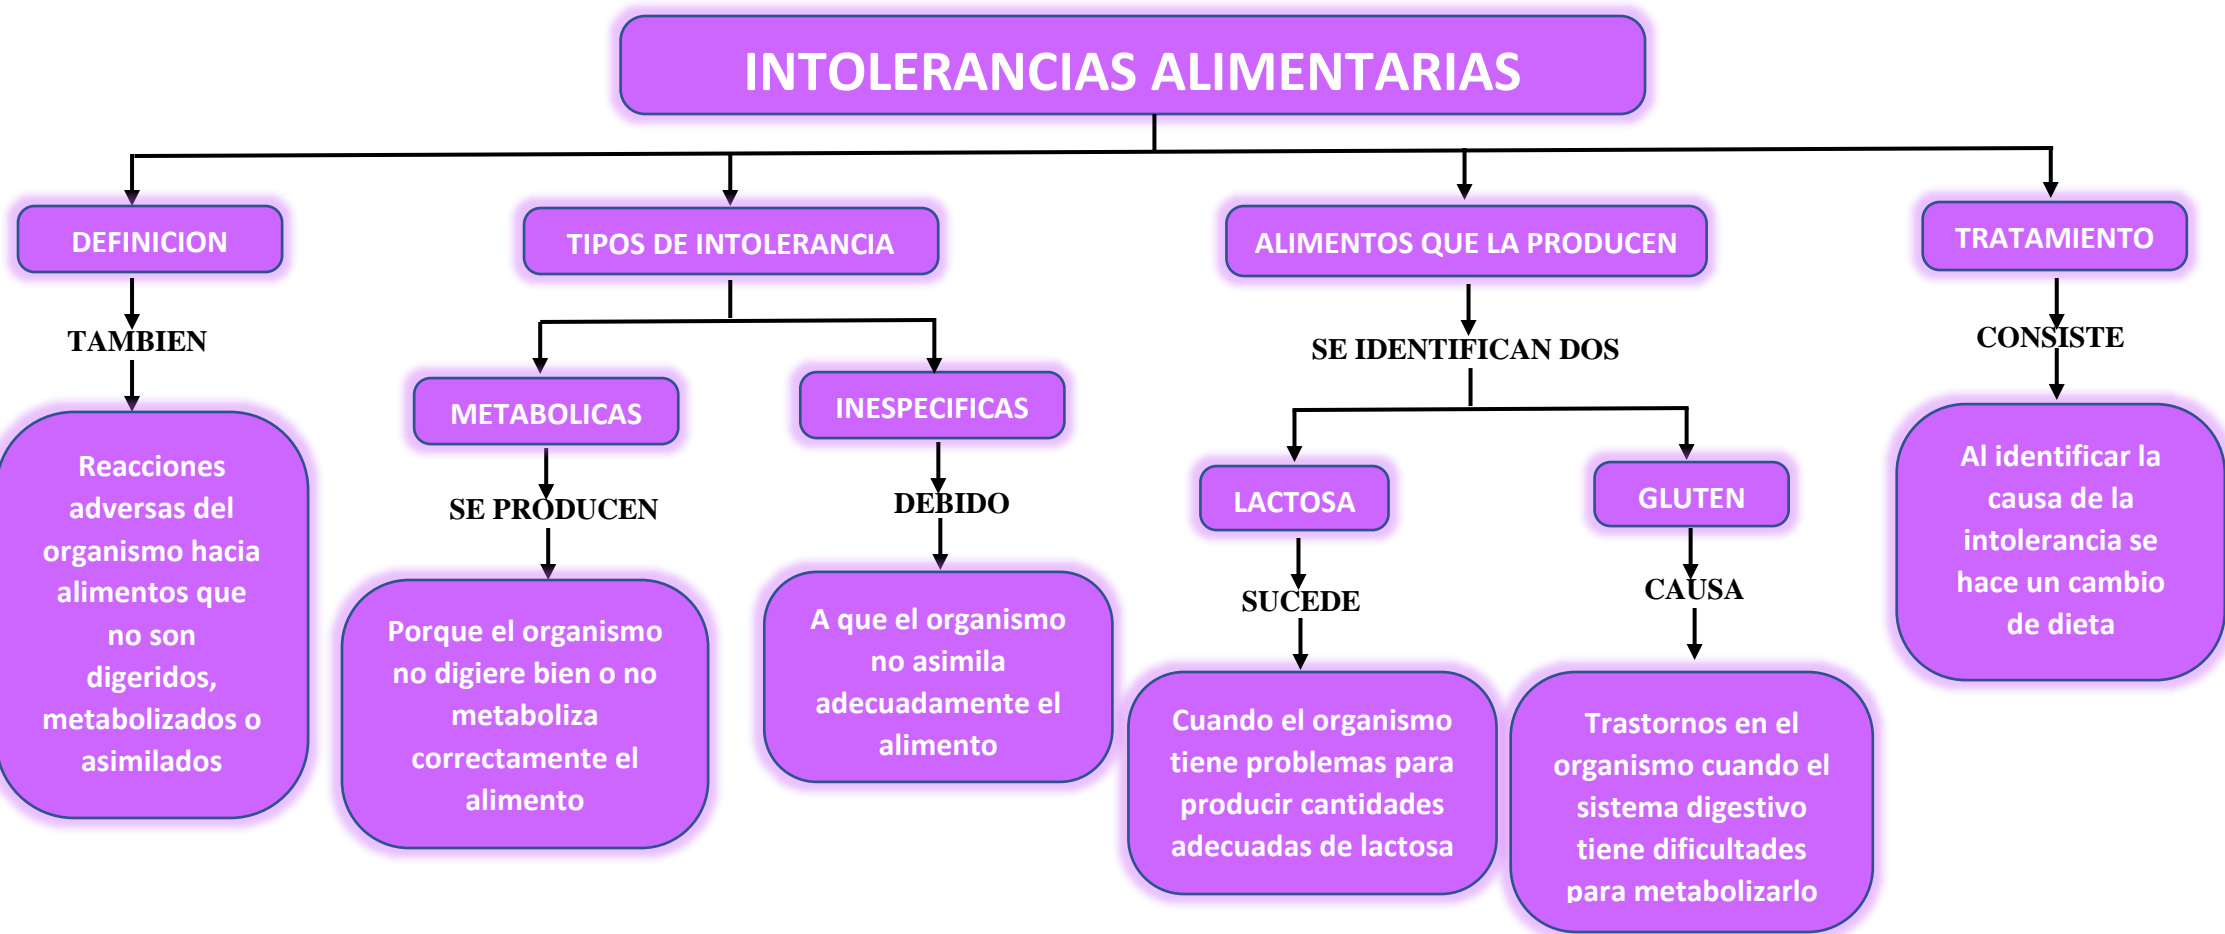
INTOLERANCIAS ALIMENTARIAS

DEFINICION

TAMBIEN

Reacciones adversas del organismo hacia alimentos que no son digeridos, metabolizados o asimilados

TIPOS DE INTOLERANCIA

METABOLICAS

SE PRODUCEN

Porque el organismo no digiere bien o no metaboliza correctamente el alimento

INESPECIFICAS

DEBIDO

A que el organismo no asimila adecuadamente el alimento

ALIMENTOS QUE LA PRODUCEN

SE IDENTIFICAN DOS

LACTOSA

SUCEDE

Cuando el organismo tiene problemas para producir cantidades adecuadas de lactosa

GLUTEN

CAUSA

Trastornos en el organismo cuando el sistema digestivo tiene dificultades para metabolizarlo

TRATAMIENTO

CONSISTE

Al identificar la causa de la intolerancia se hace un cambio de dieta